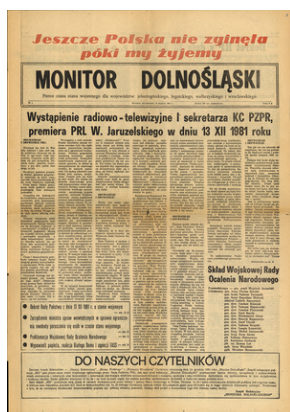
Jeszcze Polska nie zginęła póki my żyjemy

MONITOR DOLNOŚLĄSKI

Wystąpienie radiowo - telewizyjne I sekretarza KC PZPR, premiera PRL W. Jaruzelskiego w dniu 13 XII 1981 roku

Skład Wojskowej Rady Ocalenia Narodowego

DO NASZYCH CZYTELNIKÓW

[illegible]